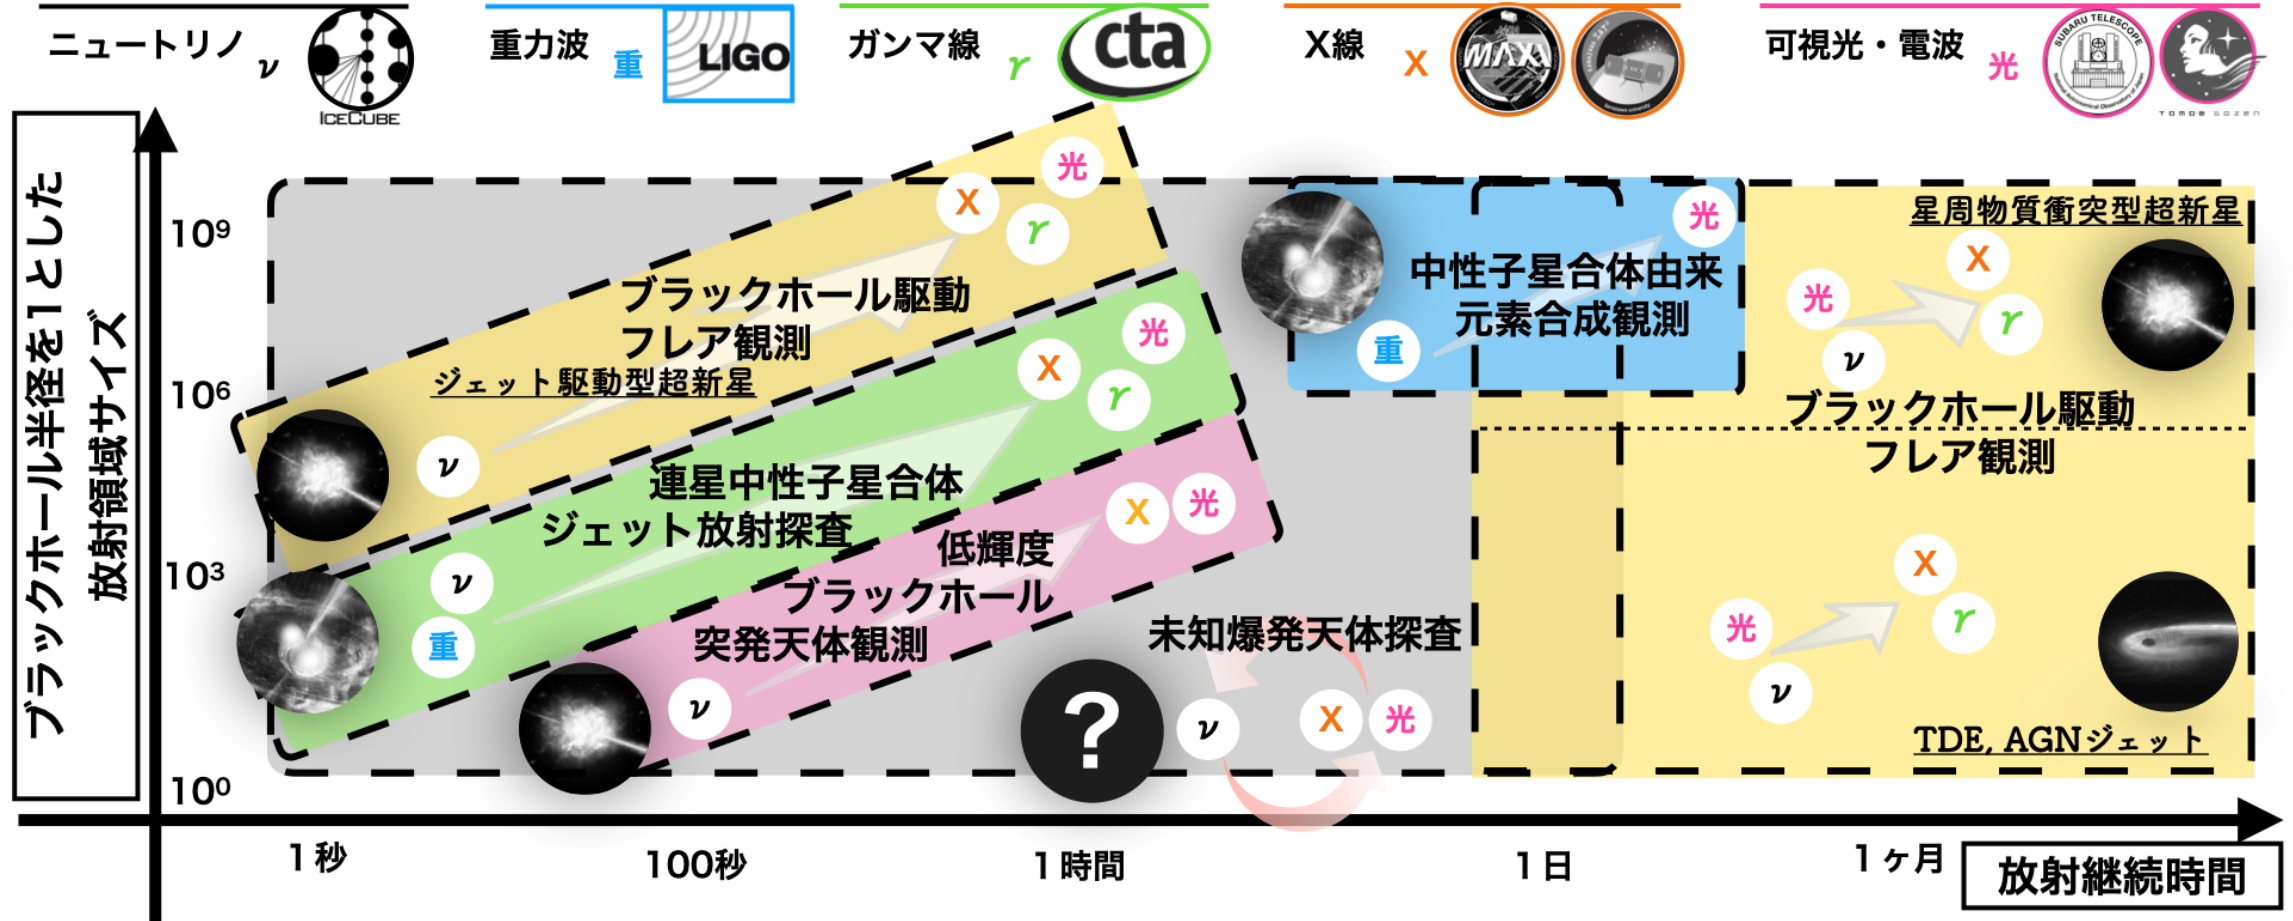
ニュートリノ $\nu$ ICECUBE

重力波 重 LIGO

ガンマ線 $\gamma$ cta

X線 X MAXI

可視光・電波 光 SUBARU TELESCOPE TOMOE GOZEN

ブラックホール半径を1とした放射領域サイズ

$10^9$

$10^6$

$10^3$

$10^0$

ブラックホール駆動フレア観測

ジェット駆動型超新星

連星中性子星合体ジェット放射探査

低輝度ブラックホール突発天体観測

未知爆発天体探査

中性子星合体由来元素合成観測

星周物質衝突型超新星

ブラックホール駆動フレア観測

TDE, AGNジェット

光 X $\gamma$ $\nu$ 重 ?

1秒 100秒 1時間 1日 1ヶ月

放射継続時間